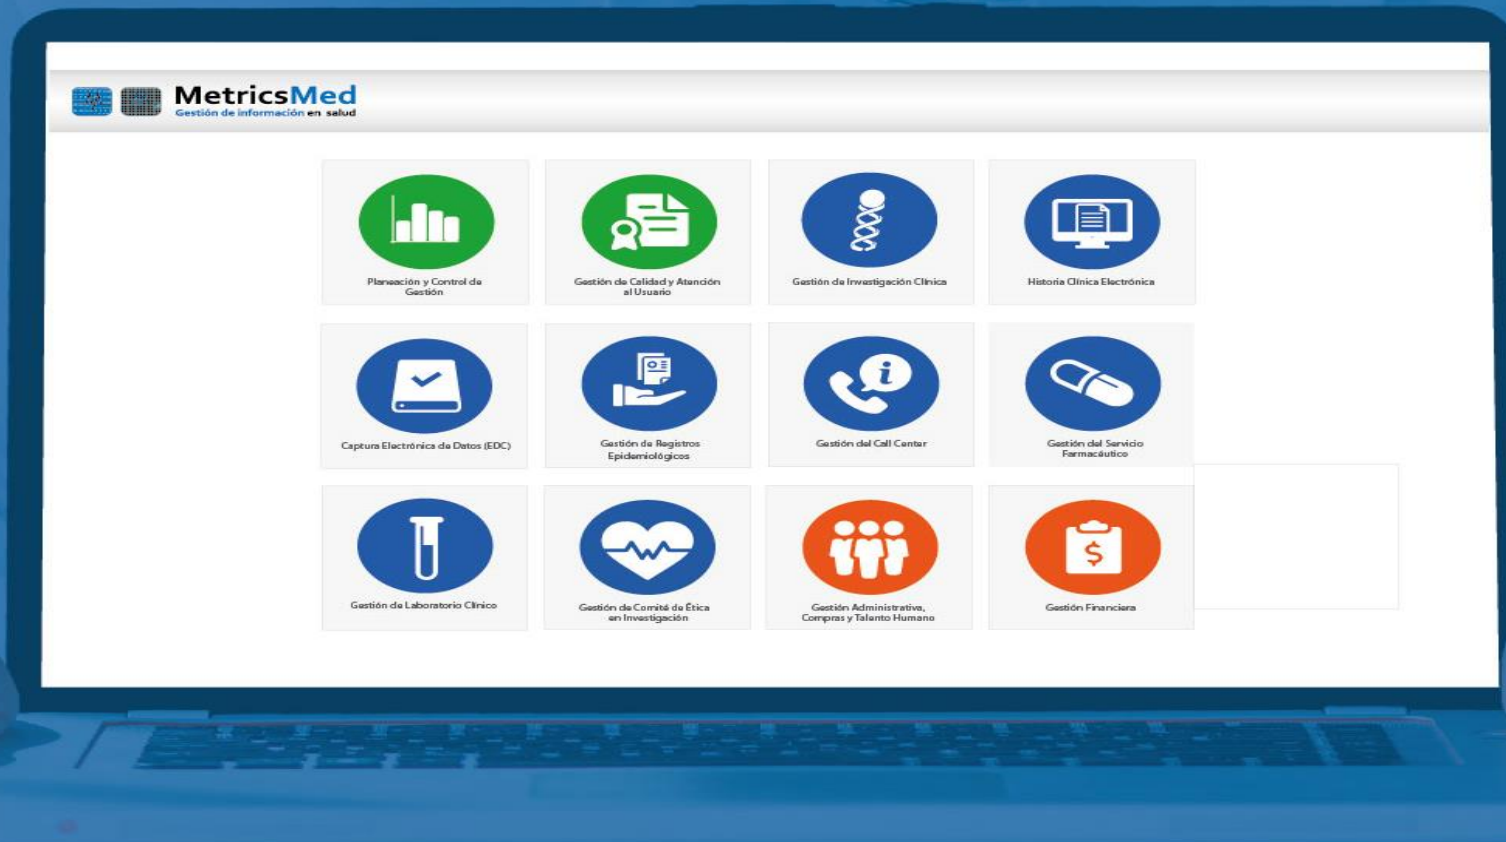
MetricsMed
Gestión de información en salud

Planeación y Control de Gestión

Gestión de Calidad y Atención al Usuario

Gestión de Investigación Clínica

Historia Clínica Electrónica

Captura Electrónica de Datos (EDC)

Gestión de Registros Epidemiológicos

Gestión del Call Center

Gestión del Servicio Farmacéutico

Gestión de Laboratorio Clínico

Gestión de Comité de Ética en Investigación

Gestión Administrativa, Compras y Talento Humano

Gestión Financiera